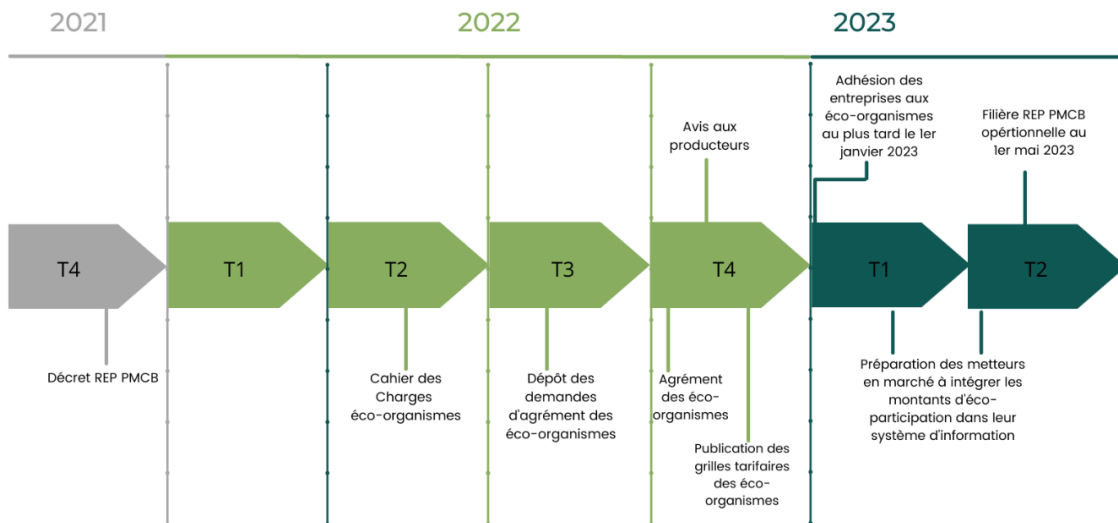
2021

2022

2023

Adhésion des entreprises aux éco-organismes au plus tard le 1er janvier 2023

Avis aux producteurs

Filière REP PMCB opértionnelle au 1er mai 2023

T4

T1

T2

T3

T4

T1

T2

Décret REP PMCB

Cahier des Charges éco-organismes

Dépôt des demandes d'agrément des éco-organismes

Agrément des éco-organismes

Publication des grilles tarifaires des éco-organismes

Préparation des metteurs en marché à intégrer les montants d'éco-participation dans leur système d'information